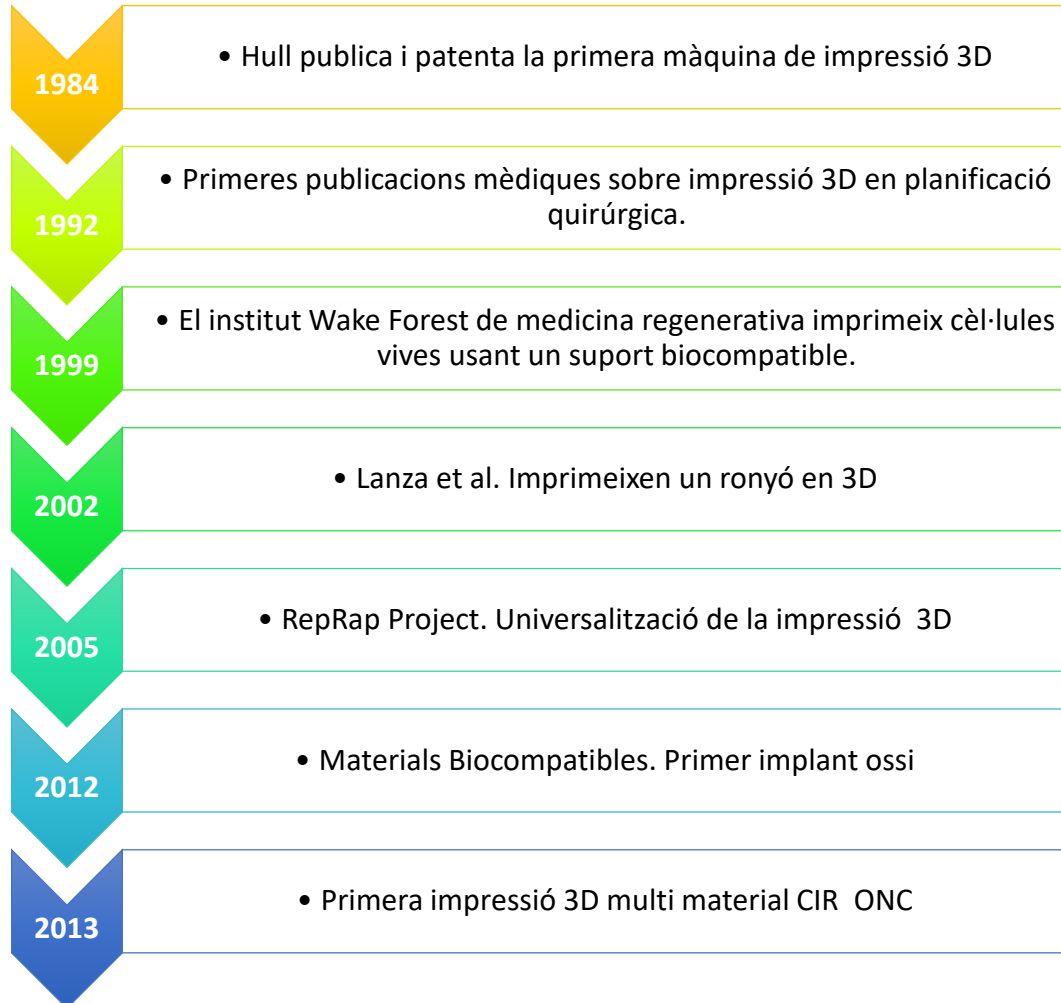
1984

• Hull publica i patenta la primera màquina de impressió 3D

1992

• Primeres publicacions mèdiques sobre impressió 3D en planificació quirúrgica.

1999

• El institut Wake Forest de medicina regenerativa imprimeix cèl·lules vives usant un suport biocompatible.

2002

• Lanza et al. Imprimeixen un ronyó en 3D

2005

• RepRap Project. Universalització de la impressió 3D

2012

• Materials Biocompatibles. Primer implant ossi

2013

• Primera impressió 3D multi material CIR ONC